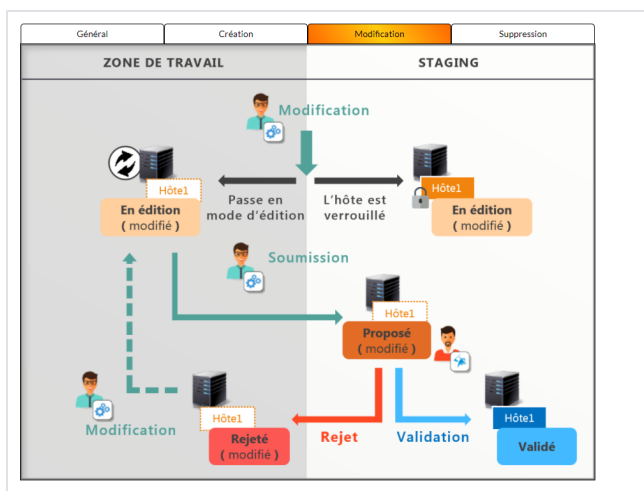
Général | Création | Modification | Suppression

ZONE DE TRAVAIL

STAGING

Modification

Hôte1

En édition
( modifié )

Passe en mode d'édition

L'hôte est verrouillé

Hôte1

En édition
( modifié )

Soumission

Hôte1

Proposé
( modifié )

Modification

Hôte1

Rejeté
( modifié )

Rejet

Validation

Hôte1

Validé